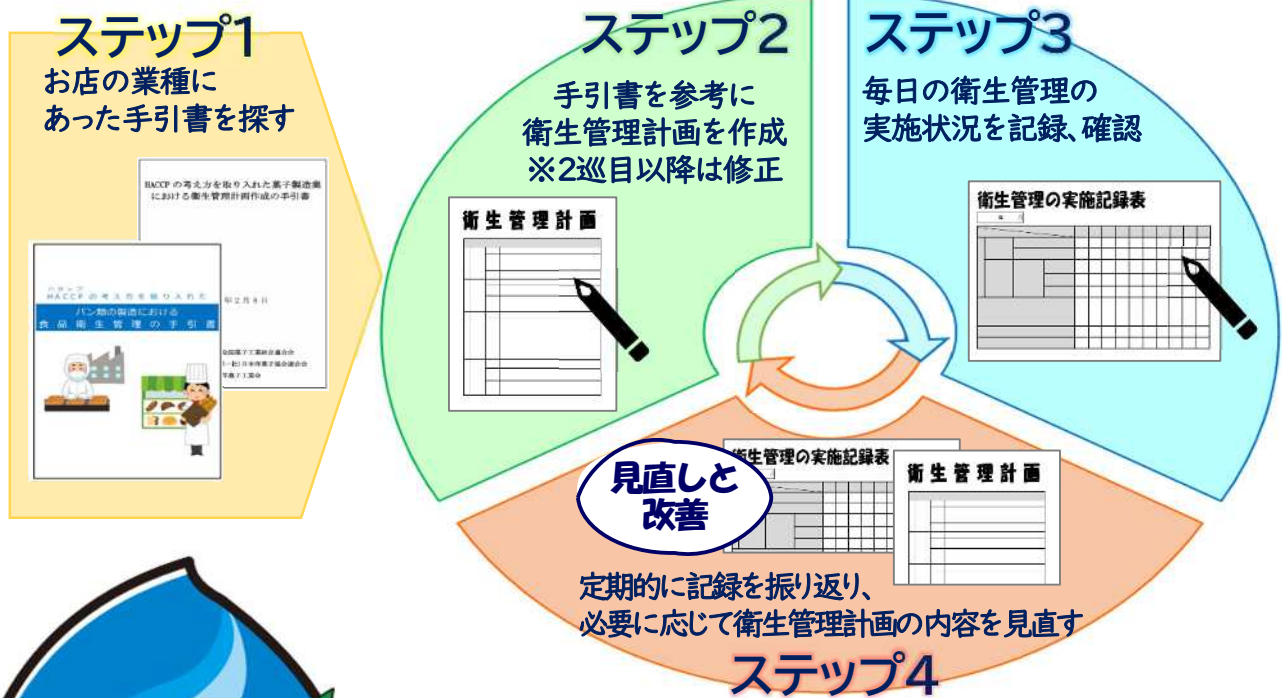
ステップ1
お店の業種に
あった手引書を探す

HACCPの考え方を取り入れた菓子製造業における衛生管理計画作成の手引書

HACCPの考え方を取り入れた
パン類の製造における
食品衛生管理の手引書

年2月8日

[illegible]

ステップ2
手引書を参考に
衛生管理計画を作成
※2巡目以降は修正

衛生管理計画

ステップ3
毎日の衛生管理の
実施状況を記録、確認

衛生管理の実施記録表

見直しと
改善

衛生管理の実施記録表

衛生管理計画

定期的に記録を振り返り、
必要に応じて衛生管理計画の内容を見直す
ステップ4